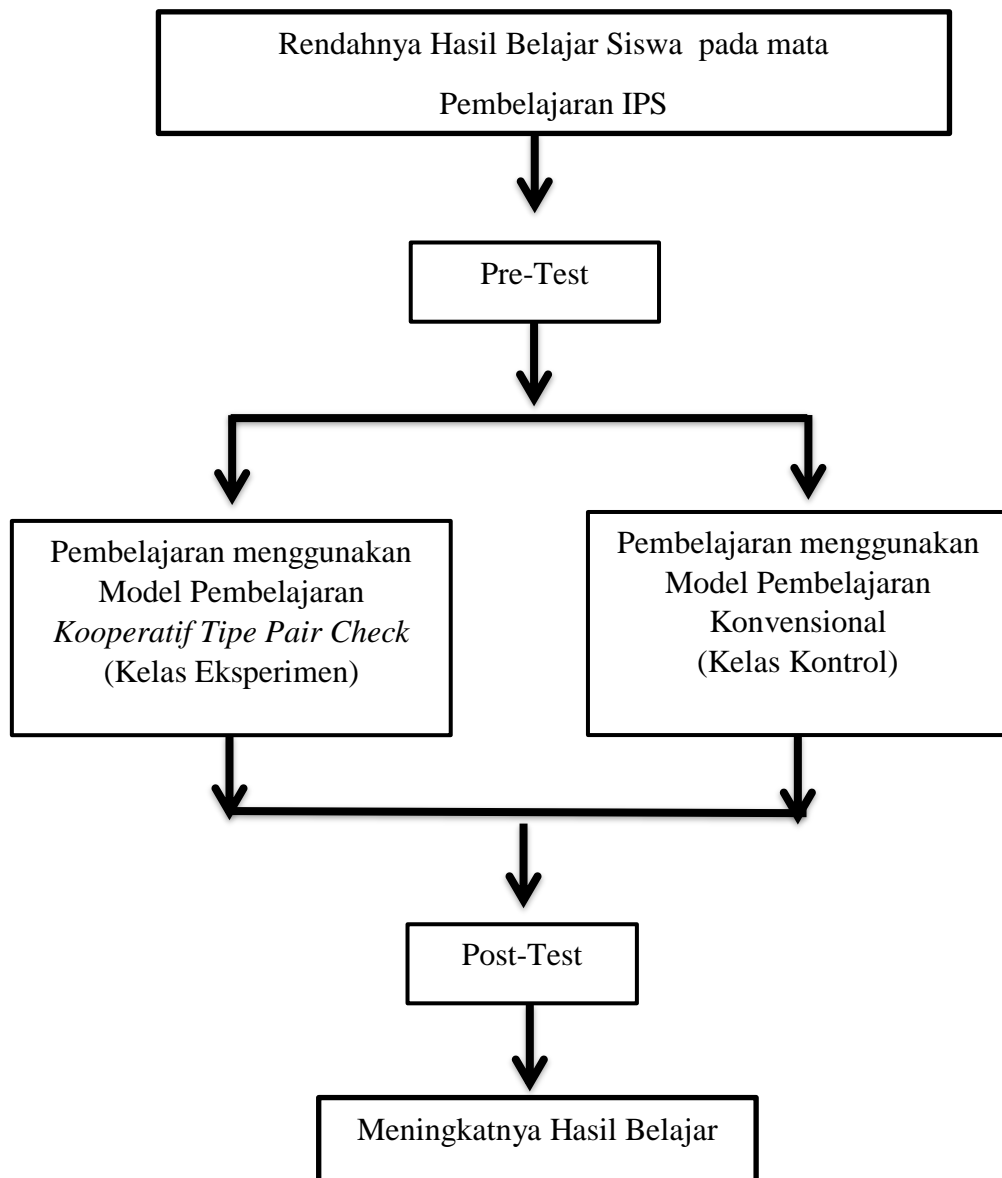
Rendahnya Hasil Belajar Siswa pada mata Pembelajaran IPS

Pre-Test

Pembelajaran menggunakan Model Pembelajaran *Kooperatif Tipe Pair Check* (Kelas Eksperimen)

Pembelajaran menggunakan Model Pembelajaran Konvensional (Kelas Kontrol)

Post-Test

Meningkatnya Hasil Belajar